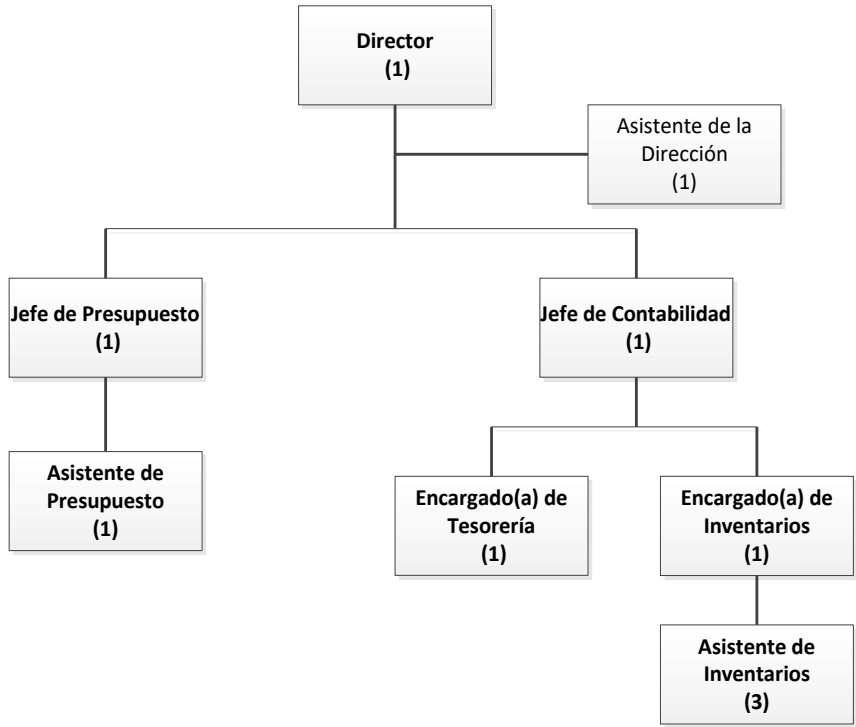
Director
(1)

Asistente de la Dirección
(1)

Jefe de Presupuesto
(1)

Jefe de Contabilidad
(1)

Asistente de Presupuesto
(1)

Encargado(a) de Tesorería
(1)

Encargado(a) de Inventarios
(1)

Asistente de Inventarios
(3)